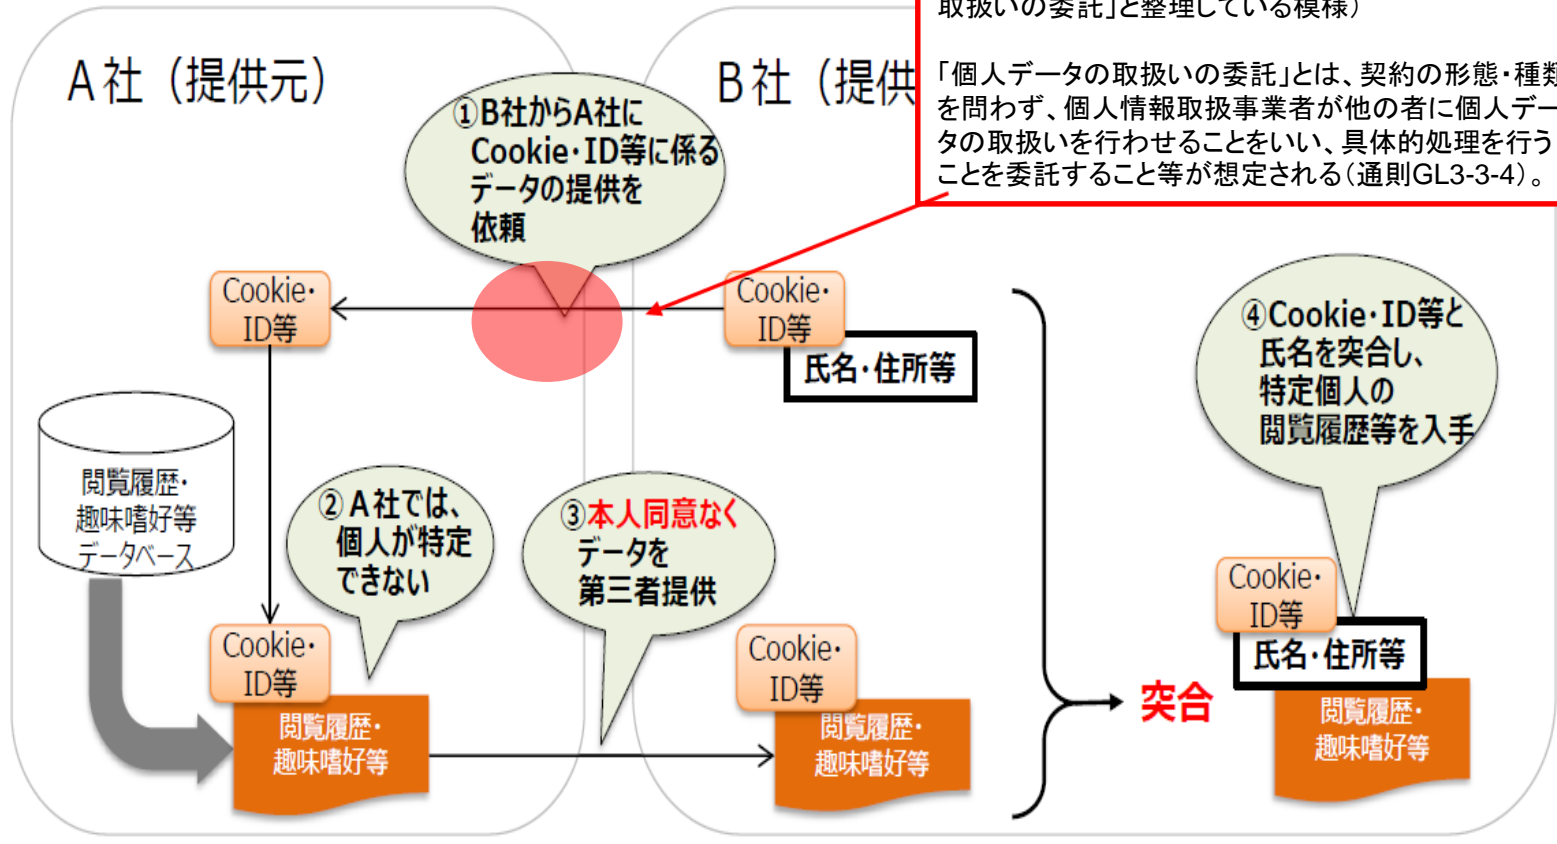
取扱いの委託」と整理している模様）

「個人データの取扱いの委託」とは、契約の形態・種類を問わず、個人情報取扱事業者が他の者に個人データの取扱いを行わせることをいい、具体的処理を行うことを委託すること等が想定される（通則GL3-3-4）。

A社（提供元）

B社（提供

①B社からA社にCookie・ID等に係るデータの提供を依頼

Cookie・ID等

Cookie・ID等

氏名・住所等

閲覧履歴・趣味嗜好等データベース

②A社では、個人が特定できない

③本人同意なくデータを第三者提供

④Cookie・ID等と氏名を突合し、特定個人の閲覧履歴等を入手

Cookie・ID等

閲覧履歴・趣味嗜好等

Cookie・ID等

閲覧履歴・趣味嗜好等

突合

Cookie・ID等

氏名・住所等

閲覧履歴・趣味嗜好等